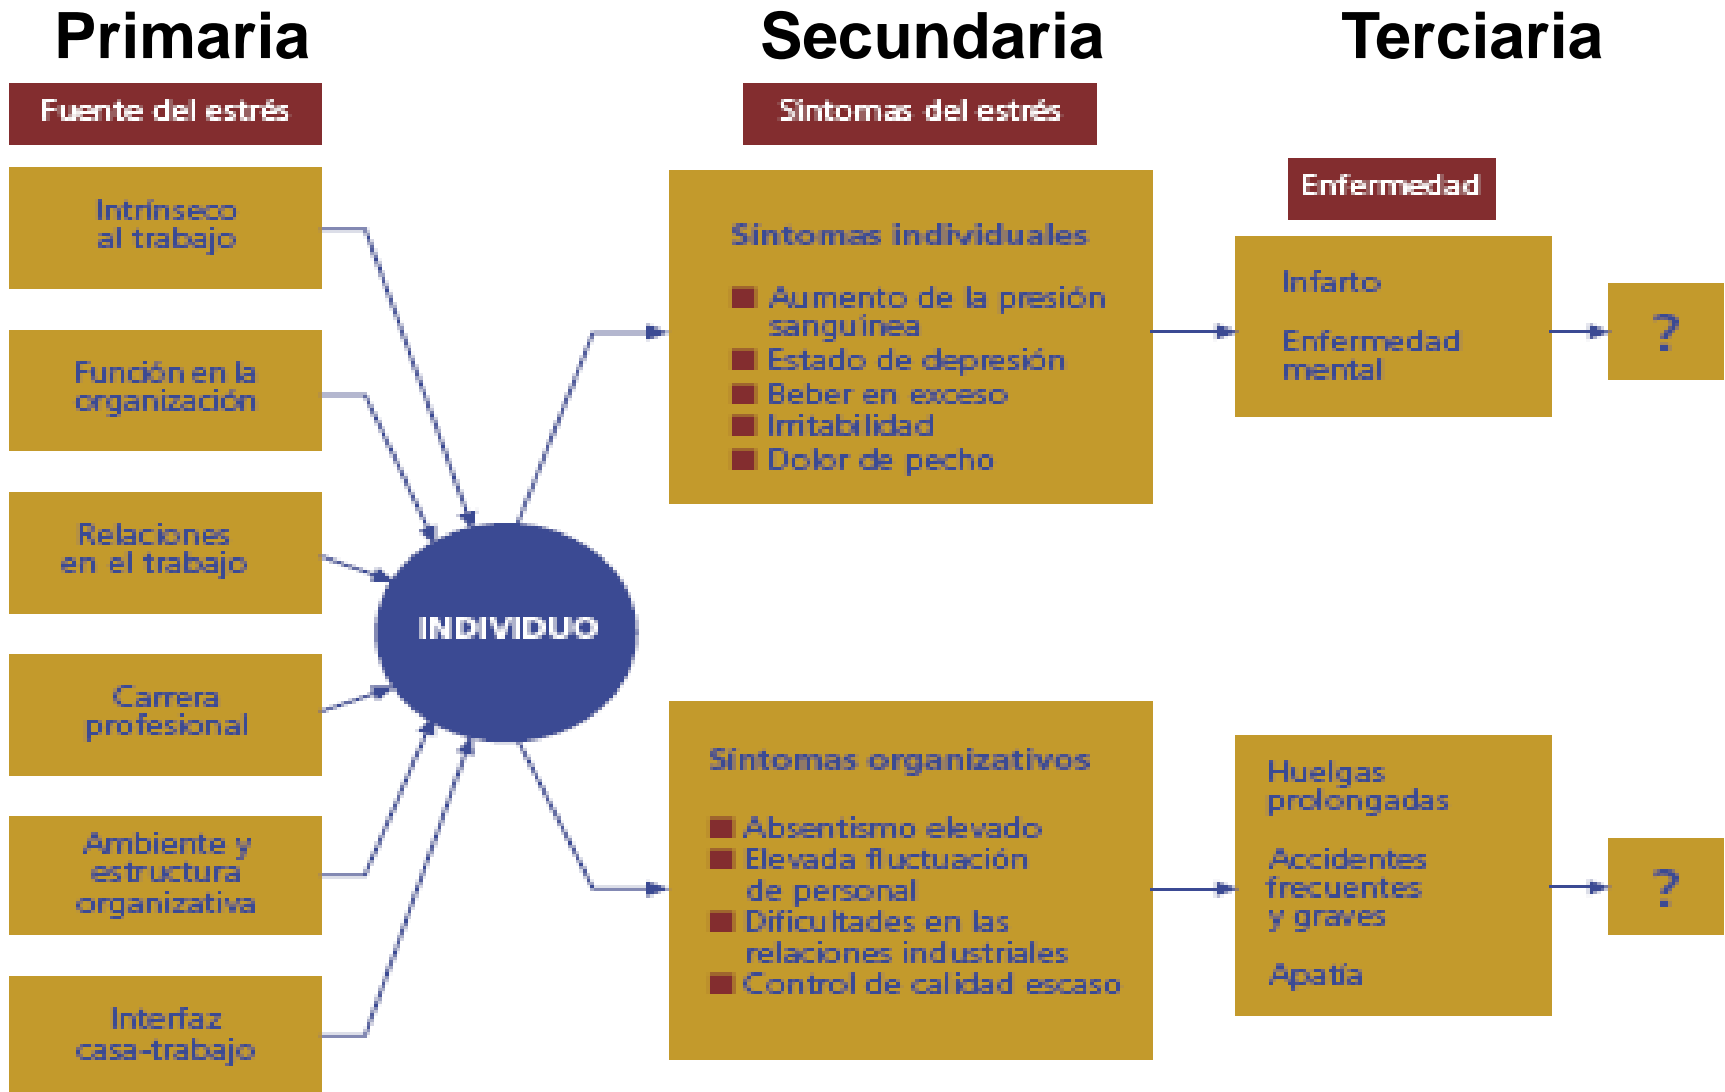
Primaria

Secundaria

Terciaria

Fuente del estrés

Síntomas del estrés

Intrínseco al trabajo

Función en la organización

Relaciones en el trabajo

Carrera profesional

Ambiente y estructura organizativa

Interfaz casa-trabajo

INDIVIDUO

Síntomas individuales

Aumento de la presión sanguínea
Estado de depresión
Beber en exceso
Irritabilidad
Dolor de pecho

Síntomas organizativos

Absentismo elevado
Elevada fluctuación de personal
Dificultades en las relaciones industriales
Control de calidad escaso

Enfermedad

Infarto

Enfermedad mental

?

Huelgas prolongadas

Accidentes frecuentes y graves

Apatía

?